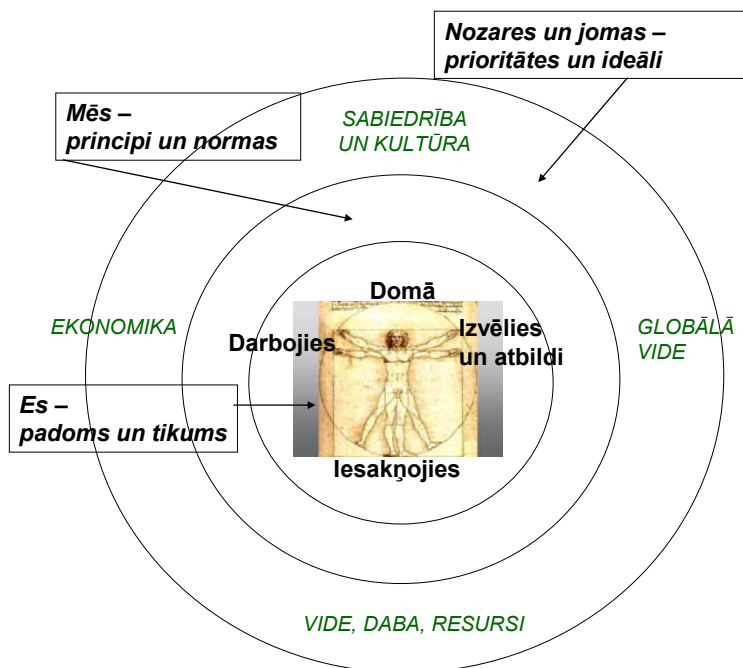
Nozares un jomas – prioritātes un ideāli

Mēs – principi un normas

SABIEDRĪBA UN KULTŪRA

Domā

EKONOMIKA

Darbojies

Izvēlies un atbildi

GLOBĀLĀ VIDE

Es – padoms un tikums

Iesakņojies

VIDE, DABA, RESURSI